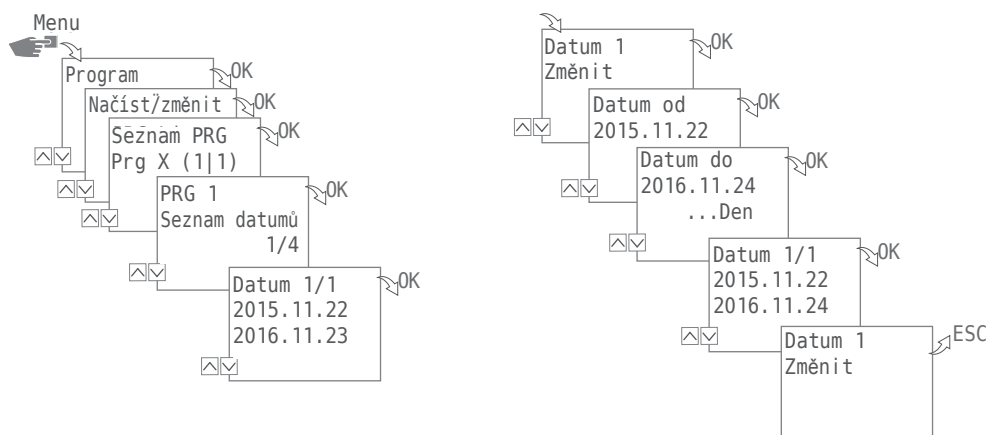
Menu

Program
OK

Načíst/změnit
OK

Seznam PRG
Prg X (1|1)
OK

PRG 1
Seznam datumů
1/4
OK

Datum 1/1
2015.11.22
2016.11.23
OK

Datum 1
Změnit
OK

Datum od
2015.11.22
OK

Datum do
2016.11.24
...Den
OK

Datum 1/1
2015.11.22
2016.11.24
OK

Datum 1
Změnit
ESC